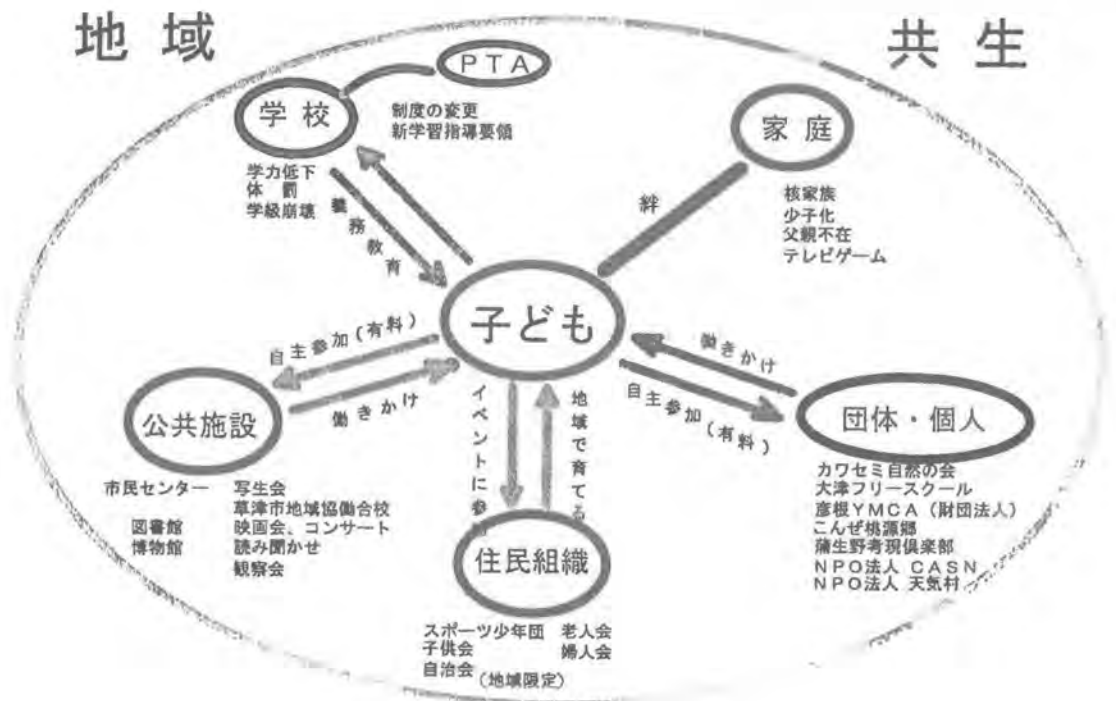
地域

共生

PTA

学校

制度の変更
新学習指導要領

家庭

学力低下
体罰
学級崩壊

義務教育

絆

核家族
少子化
父親不在
テレビゲーム

子ども

自主参加（有料）

働きかけ

公共施設

働きかけ

イベントに参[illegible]

地域で育てる

自主参加（有料）

団体・個人

市民センター

図書館
博物館

写生会
草津市地域協働合校
映画会、コンサート
読み聞かせ
観察会

住民組織

カワセミ自然の会
大津フリースクール
彦根YMCA（財団法人）
こんぜ桃源郷
蒲生野考現倶楽部
NPO法人 CASN
NPO法人 天気村

スポーツ少年団
子供会
自治会

老人会
婦人会

（地域限定）